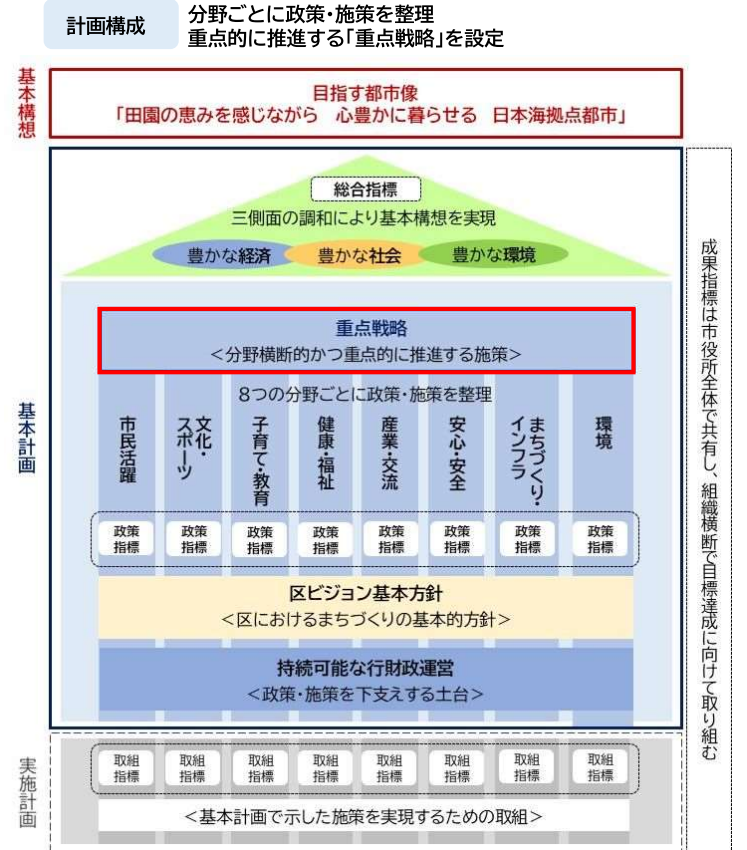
計画構成

分野ごとに政策・施策を整理
重点的に推進する「重点戦略」を設定

基本構想

目指す都市像
「田園の恵みを感じながら　心豊かに暮らせる　日本海拠点都市」

基本計画

総合指標
三側面の調和により基本構想を実現
豊かな経済　豊かな社会　豊かな環境

重点戦略
＜分野横断的かつ重点的に推進する施策＞

8つの分野ごとに政策・施策を整理

市民活躍
文化・スポーツ
子育て・教育
健康・福祉
産業・交流
安心・安全
まちづくり・インフラ
環境

政策指標
政策指標
政策指標
政策指標
政策指標
政策指標
政策指標
政策指標

区ビジョン基本方針
＜区におけるまちづくりの基本的方針＞

持続可能な行財政運営
＜政策・施策を下支えする土台＞

実施計画

取組指標
取組指標
取組指標
取組指標
取組指標
取組指標
取組指標
取組指標

＜基本計画で示した施策を実現するための取組＞

成果指標は市役所全体で共有し、組織横断で目標達成に向けて取り組む